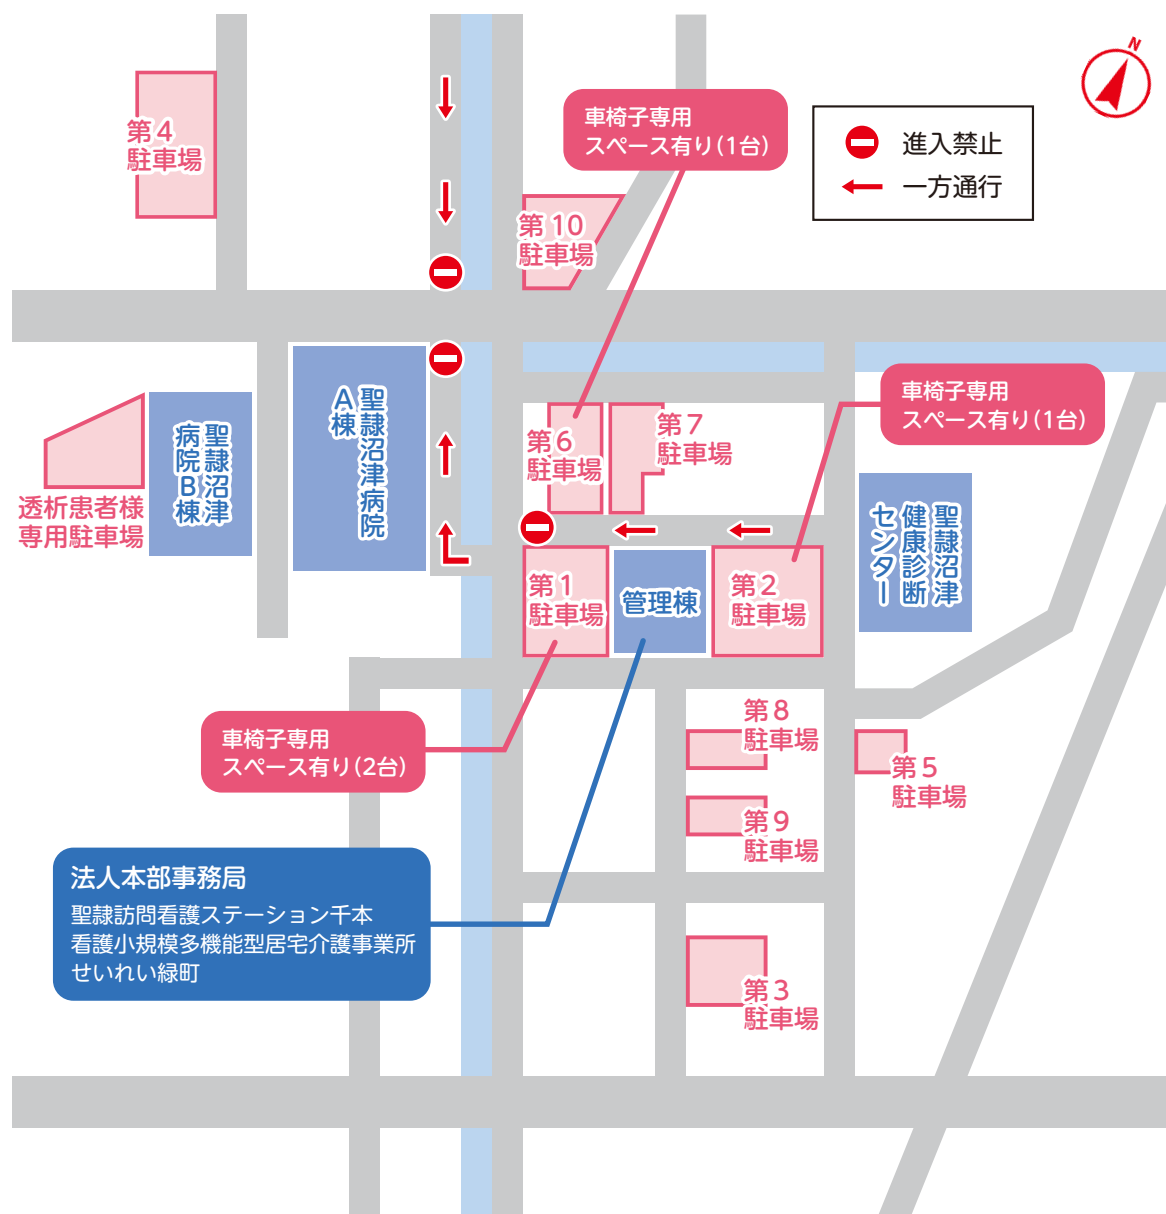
第４
駐車場

車椅子専用
スペース有り（1台）

第10
駐車場

N

進入禁止
一方通行

聖隷沼津病院
A棟

聖隷沼津
病院B棟

透析患者様
専用駐車場

第6
駐車場

第7
駐車場

車椅子専用
スペース有り（1台）

聖隷沼津
健康診断
センター

第1
駐車場

管理棟

第2
駐車場

第8
駐車場

第5
駐車場

車椅子専用
スペース有り（2台）

第9
駐車場

法人本部事務局
聖隷訪問看護ステーション千本
看護小規模多機能型居宅介護事業所
せいれい緑町

第3
駐車場